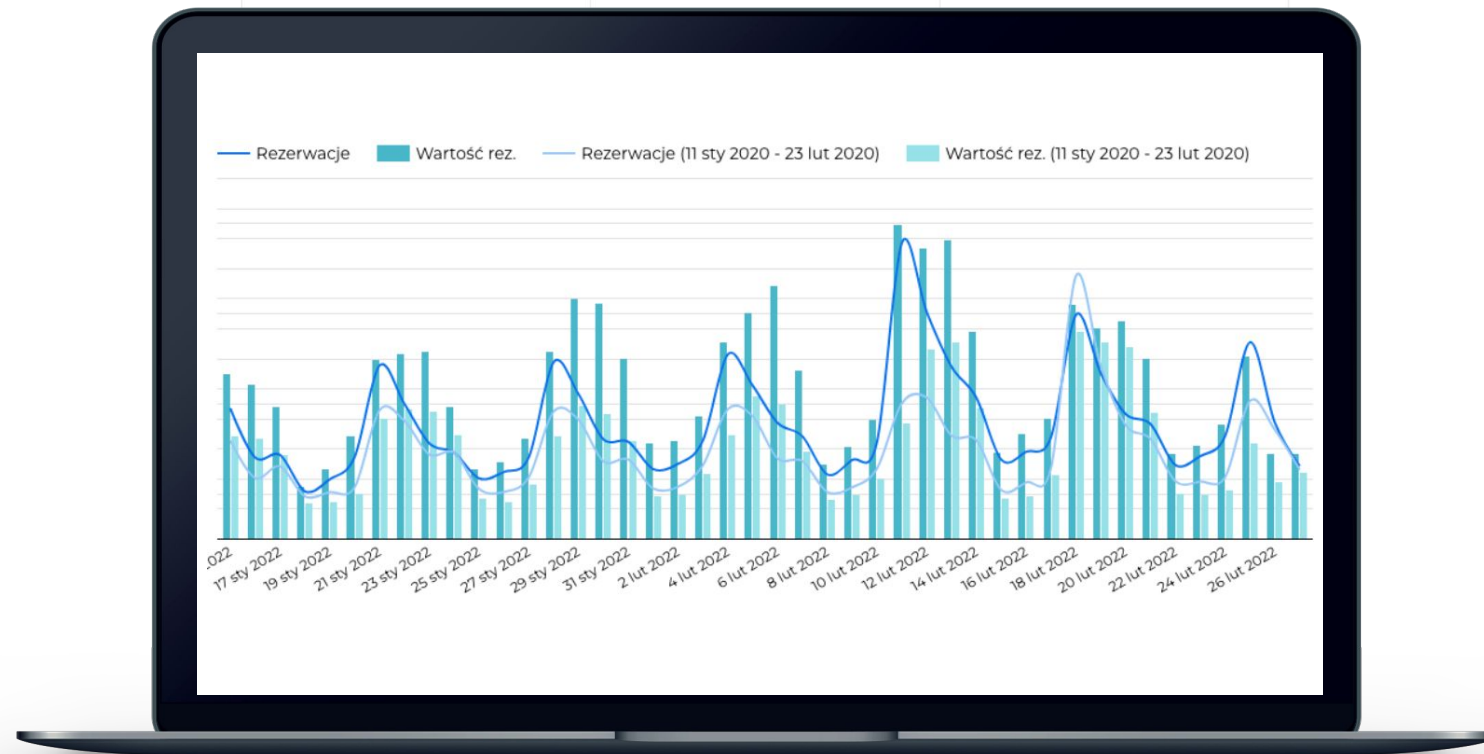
Rezerwacje
Wartość rez.
Rezerwacje (11 sty 2020 - 23 lut 2020)
Wartość rez. (11 sty 2020 - 23 lut 2020)

.022
17 sty 2022
19 sty 2022
21 sty 2022
23 sty 2022
25 sty 2022
27 sty 2022
29 sty 2022
31 sty 2022
2 lut 2022
4 lut 2022
6 lut 2022
8 lut 2022
10 lut 2022
12 lut 2022
14 lut 2022
16 lut 2022
18 lut 2022
20 lut 2022
22 lut 2022
24 lut 2022
26 lut 2022